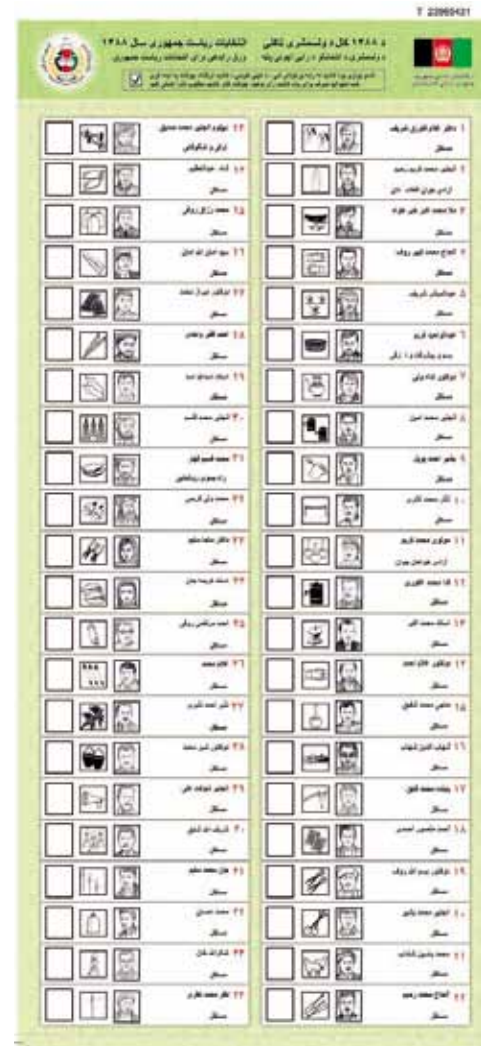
T 22060421

د ۱۳۸۸ کال د ولسمشرۍ ټاکنې انتخابات ریاست جمهوری سال ۱۳۸۸

د ولسمشرۍ د ټاکنو د رایې ورکولو پاڼه ورق رای دهی برای انتخابات ریاست جمهوری

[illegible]

۱ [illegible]
مستقل

۲ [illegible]
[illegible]

۳ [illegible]

۴ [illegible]

۵ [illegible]

۶ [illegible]
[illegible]

۷ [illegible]
مستقل

۸ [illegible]
مستقل

۹ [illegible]
مستقل

۱۰ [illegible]
مستقل

۱۱ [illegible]
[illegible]

۱۲ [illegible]
مستقل

۱۳ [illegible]
مستقل

۱۴ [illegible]
مستقل

۱۵ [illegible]
مستقل

۱۶ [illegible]
مستقل

۱۷ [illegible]
مستقل

۱۸ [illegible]
مستقل

۱۹ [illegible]
مستقل

۲۰ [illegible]
مستقل

۲۱ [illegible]
مستقل

۲۲ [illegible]
مستقل

۲۳ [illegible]
مستقل

۲۴ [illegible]
مستقل

۲۵ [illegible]
مستقل

۲۶ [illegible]
مستقل

۲۷ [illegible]
مستقل

۲۸ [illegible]
مستقل

۲۹ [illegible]
مستقل

۳۰ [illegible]
مستقل

۳۱ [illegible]
مستقل

۳۲ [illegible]
مستقل

۳۳ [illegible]
مستقل

۳۴ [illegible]
مستقل

۳۵ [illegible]
مستقل

۳۶ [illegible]
مستقل

۳۷ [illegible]
مستقل

۳۸ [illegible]
مستقل

۳۹ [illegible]
مستقل

۴۰ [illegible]
مستقل

۴۱ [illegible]
مستقل